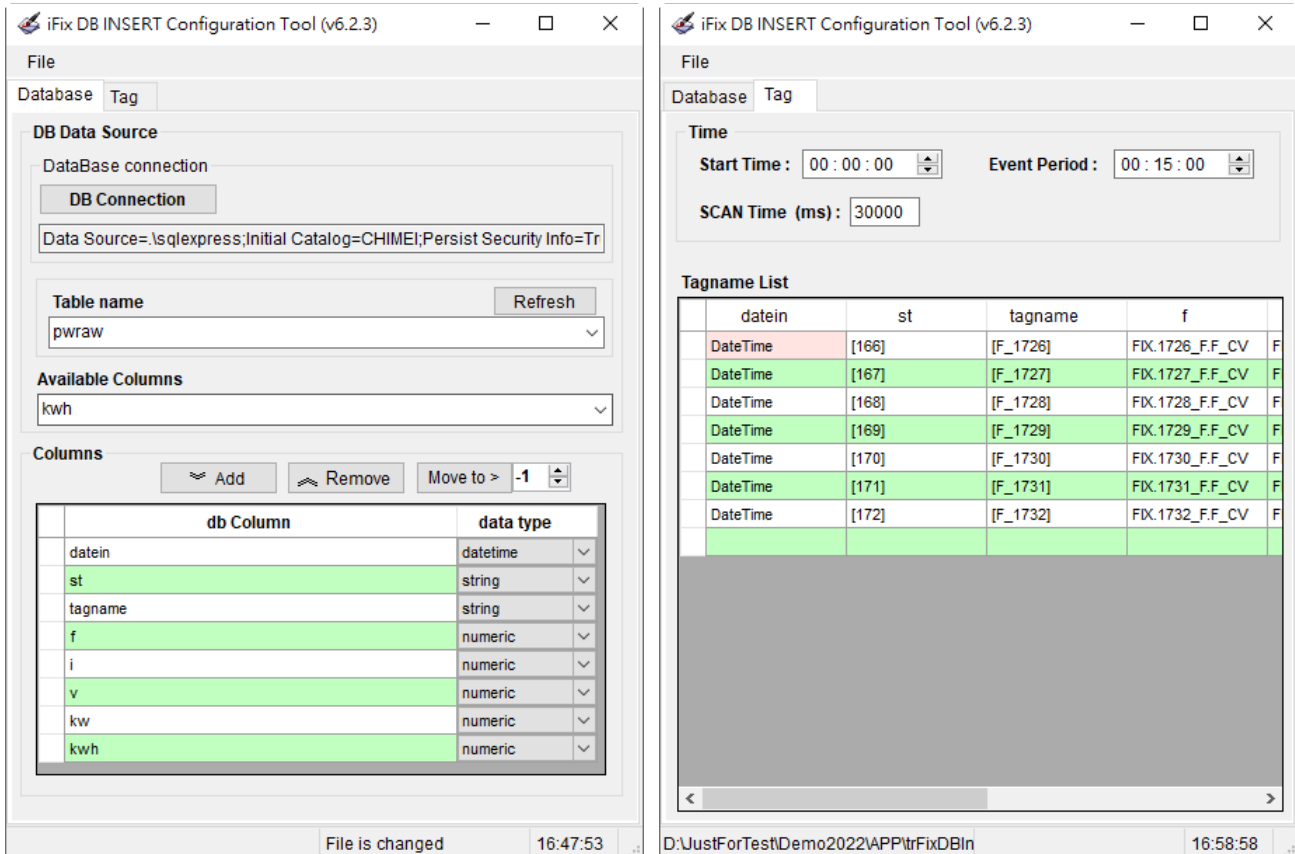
iFix DB INSERT Configuration Tool (v6.2.3)

File

Database Tag

DB Data Source

DataBase connection

DB Connection

Data Source=.\sqlexpress;Initial Catalog=CHIMEI;Persist Security Info=Tr

Table name

Refresh

pwraw

Available Columns

kwh

Columns

Add Remove Move to > -1

| db Column | data type |
|---|---|
| datein | datetime |
| st | string |
| tagname | string |
| f | numeric |
| i | numeric |
| v | numeric |
| kw | numeric |
| kwh | numeric |

File is changed 16:47:53

iFix DB INSERT Configuration Tool (v6.2.3)

File

Database Tag

Time

Start Time : 00 : 00 : 00 Event Period : 00 : 15 : 00

SCAN Time (ms) : 30000

Tagname List

| datein | st | tagname | f |
|---|---|---|---|
| DateTime | [166] | [F_1726] | FIX.1726_F.F_CV |
| DateTime | [167] | [F_1727] | FIX.1727_F.F_CV |
| DateTime | [168] | [F_1728] | FIX.1728_F.F_CV |
| DateTime | [169] | [F_1729] | FIX.1729_F.F_CV |
| DateTime | [170] | [F_1730] | FIX.1730_F.F_CV |
| DateTime | [171] | [F_1731] | FIX.1731_F.F_CV |
| DateTime | [172] | [F_1732] | FIX.1732_F.F_CV |
| | | | |

D:\JustForTest\Demo2022\APP\trFixDBIn 16:58:58